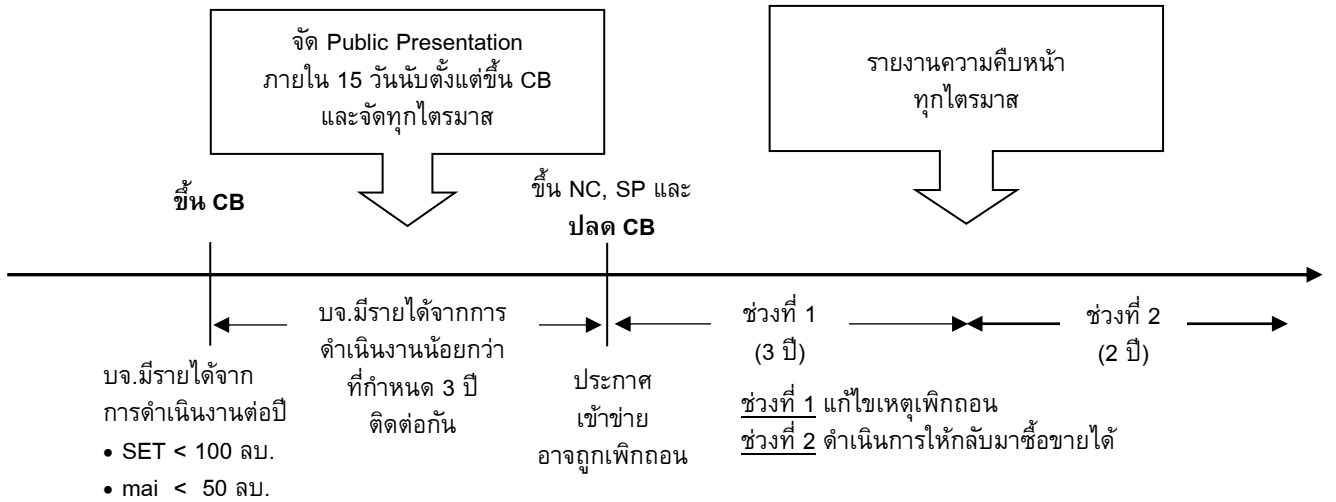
จัด Public Presentation ภายใน 15 วันนับตั้งแต่ขึ้น CB และจัดทุกไตรมาส

รายงานความคืบหน้า ทุกไตรมาส

ขึ้น CB

ขึ้น NC, SP และ ปลด CB

บจ.มีรายได้จากการดำเนินงานน้อยกว่าที่กำหนด 3 ปี ติดต่อกัน

ช่วงที่ 1 (3 ปี)

ช่วงที่ 2 (2 ปี)

บจ.มีรายได้จากการดำเนินงานต่อปี
• SET < 100 ลบ.
• mai < 50 ลบ.

ประกาศ เข้าข่าย อาจถูกเพิกถอน

ช่วงที่ 1 แก้ไขเหตุเพิกถอน
ช่วงที่ 2 ดำเนินการให้กลับมาซื้อขายได้